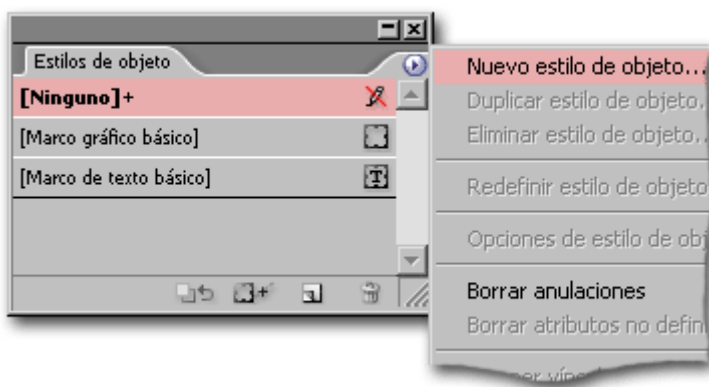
Estilos de objeto

[Ninguno]+

[Marco gráfico básico]

[Marco de texto básico]

Nuevo estilo de objeto...

Duplicar estilo de objeto.

Eliminar estilo de objeto...

Redefinir estilo de objeto

Opciones de estilo de obj

Borrar anulaciones

Borrar atributos no defin

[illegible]